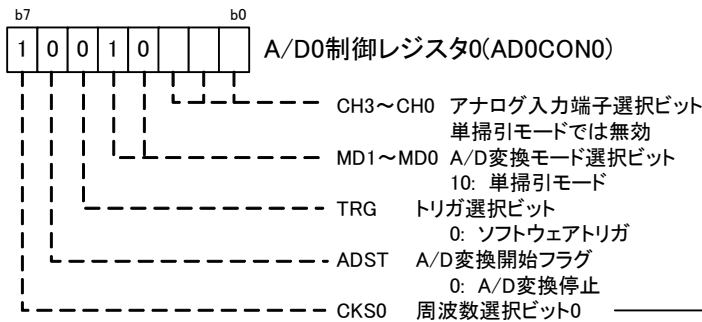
b7 b0

| 1 | 0 | 0 | 1 | 0 | | | |
|---|---|---|---|---|---|---|---|

A/D0制御レジスタ0(AD0CON0)

CH3～CH0 アナログ入力端子選択ビット
単掃引モードでは無効

MD1～MD0 A/D変換モード選択ビット
10: 単掃引モード

TRG トリガ選択ビット
0: ソフトウェアトリガ

ADST A/D変換開始フラグ
0: A/D変換停止

CKS0 周波数選択ビット0